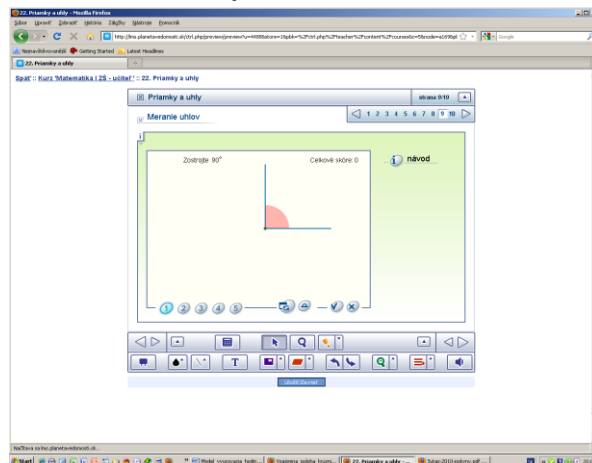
22. Priamky a uhly - Mozilla Firefox

Súbor Upraviť Zobraziť História Záložky Nástroje Pomocník

http://lms.planetavedomosti.sk/ctrl.php/preview/preview?u=9488atom=16pbk=%2Fctrl.php%2Fteacher%2Fcontent%2Fcourse&tc=5&mode=a1696pl

Google

Najnavštevovanejšie Getting Started Latest Headlines

22. Priamky a uhly

Späť :: Kurz 'Matematika I ZŠ - učiteľ' :: 22. Priamky a uhly

Priamky a uhly

strana 9/10

Meranie uhlov

1 2 3 4 5 6 7 8 9 10

Zostrojte 90°

Celkové skóre: 0

návod

1 2 3 4 5

T

Uložiť Za.mať

Načítava sa lms.planetavedomosti.sk...

Štart

Model vyučovania hodin...

Stratégia rozvoja krumi...

22. Priamky a uhly - ...

Sutaz-2010-pokyny.pdf...